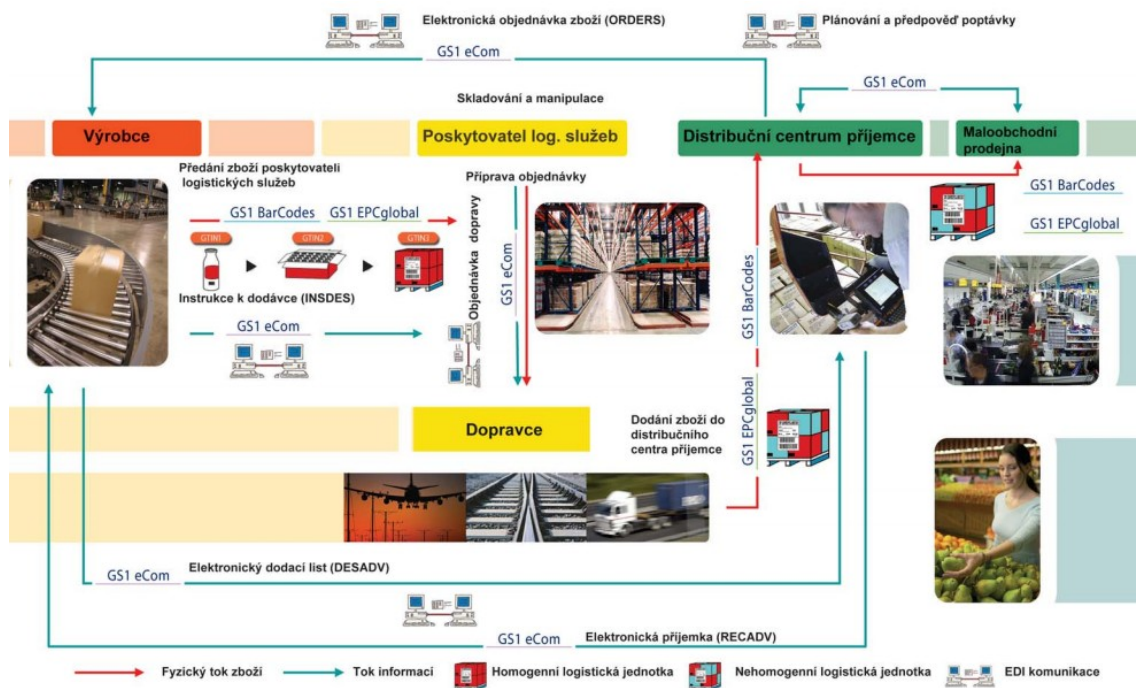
Elektronická objednávka zboží (ORDERS)

Plánování a předpověď poptávky

GS1 eCom

GS1 eCom

Skladování a manipulace

Výrobce

Poskytovatel log. služeb

Distribuční centrum příjemce

Maloobchodní prodejna

Předání zboží poskytovateli logistických služeb

Příprava objednávky

GS1 BarCodes

GS1 EPCglobal

GS1 BarCodes

GS1 EPCglobal

GTIN1

GTIN2

GTIN3

Objednávka dopravy

GS1 eCom

GS1 BarCodes

Instrukce k dodávce (INSDES)

GS1 eCom

Dopravce

Dodání zboží do distribučního centra příjemce

GS1 EPCglobal

GS1 eCom

Elektronický dodací list (DESADV)

GS1 eCom

Elektronická příjemka (RECADV)

Fyzický tok zboží

Tok informací

Homogenní logistická jednotka

Nehomogenní logistická jednotka

EDI komunikace